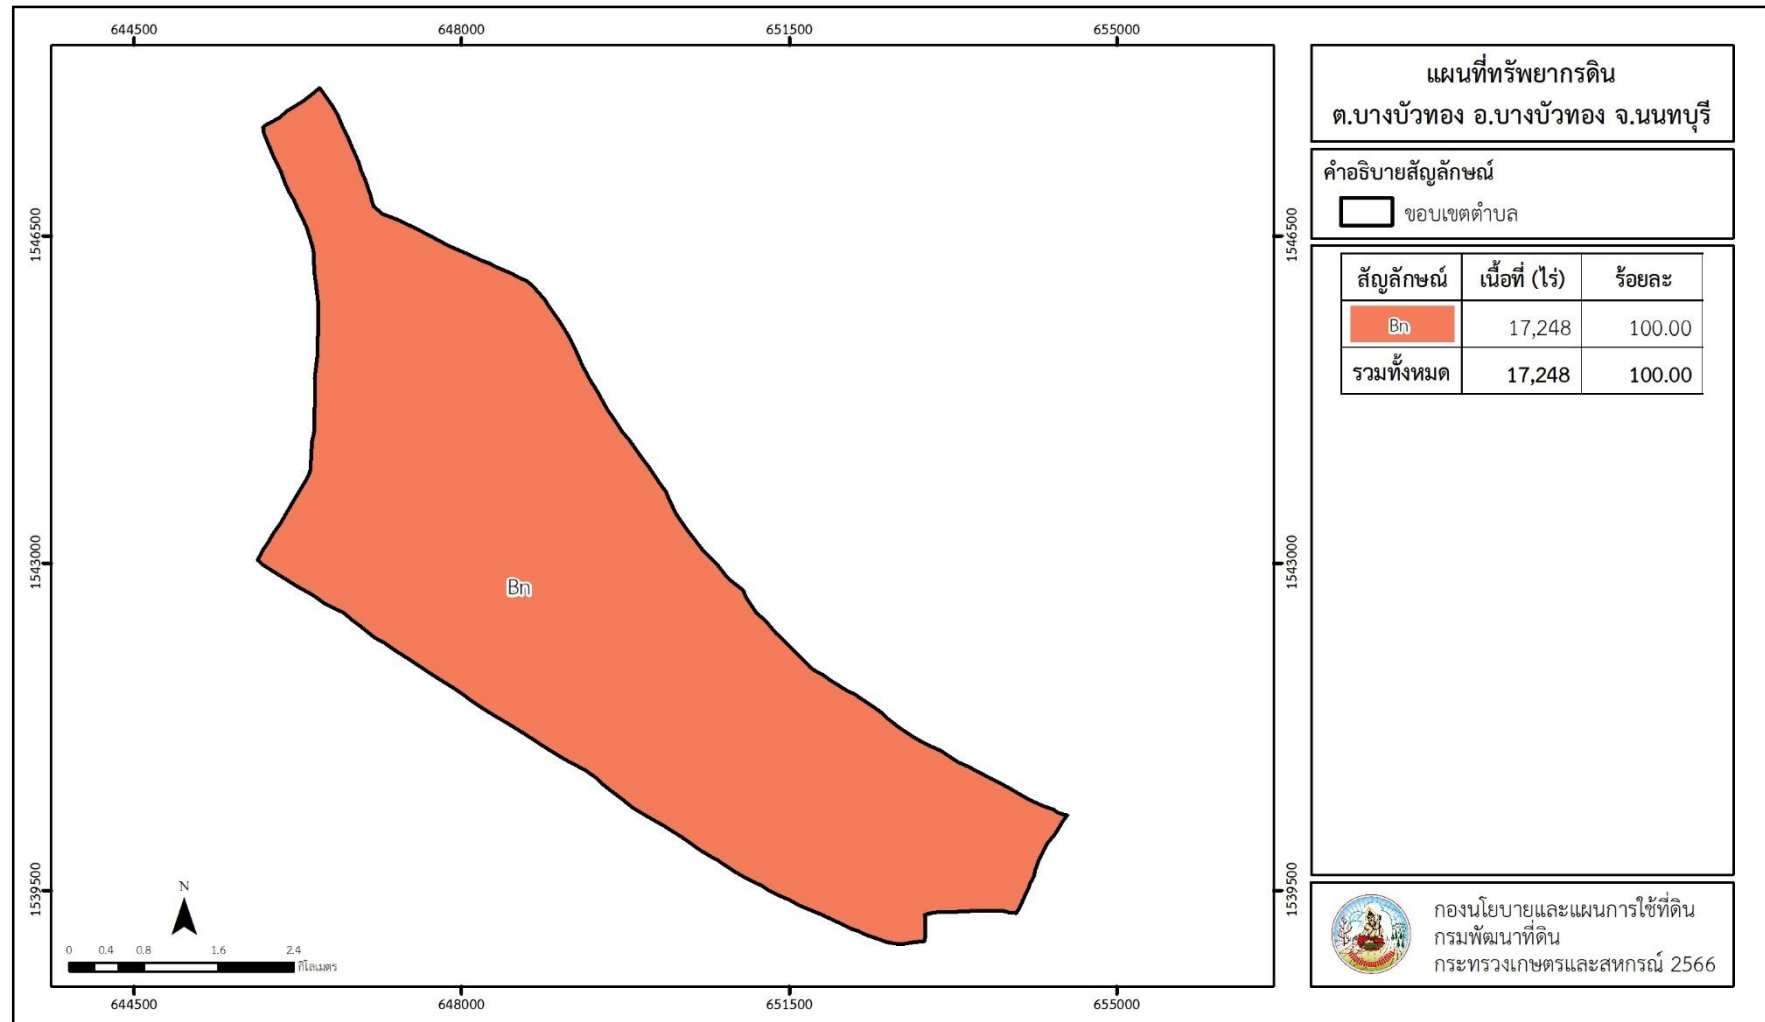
644500 648000 651500 655000

1546500
1543000
1539500

1546500
1543000
1539500

Bn

N

0 0.4 0.8 1.6 2.4 กิโลเมตร

644500 648000 651500 655000

แผนที่ทรัพยากรดิน
ต.บางบัวทอง อ.บางบัวทอง จ.นนทบุรี

คำอธิบายสัญลักษณ์
ขอบเขตตำบล

| สัญลักษณ์ | เนื้อที่ (ไร่) | ร้อยละ |
|---|---|---|
| Bn | 17,248 | 100.00 |
| รวมทั้งหมด | 17,248 | 100.00 |

กองนโยบายและแผนการใช้ที่ดิน
กรมพัฒนาที่ดิน
กระทรวงเกษตรและสหกรณ์ 2566